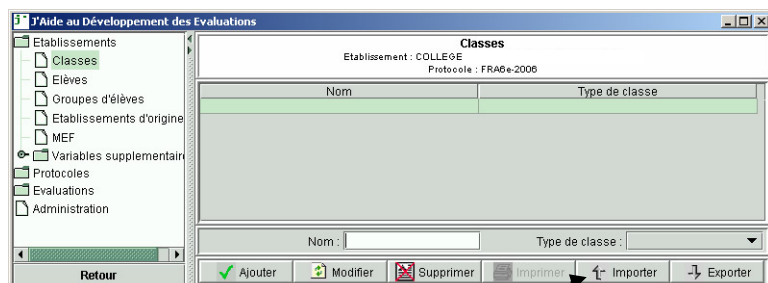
J'Aide au Développement des Evaluations

Etablissements
Classes
Elèves
Groupes d'élèves
Etablissements d'origine
MEF
Variables supplementair
Protocoles
Evaluations
Administration

Retour

Classes
Etablissement : COLLEGE
Protocole : FRA6e-2006

| Nom | Type de classe |
|---|---|
| | |

Nom :
Type de classe :

Ajouter
Modifier
Supprimer
Imprimer
Importer
Exporter